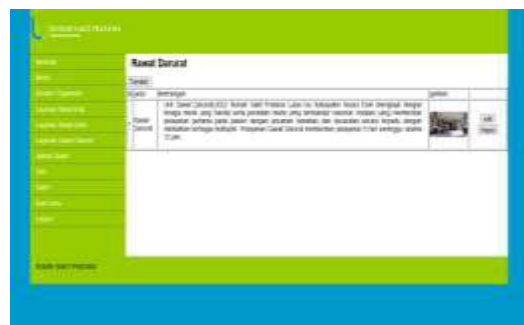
Rawat Darurat

Tambah

| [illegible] | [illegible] | gambar | |
|---|---|---|---|
| Rawat Darurat | Unit Rawat Darurat (UGD) Rumah Sakit Pratama Luwu ... Sulawesi ... dengan tenaga medis yang handal serta peralatan medis yang ... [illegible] | | Edit Hapus |

Rumah Sakit Pratama